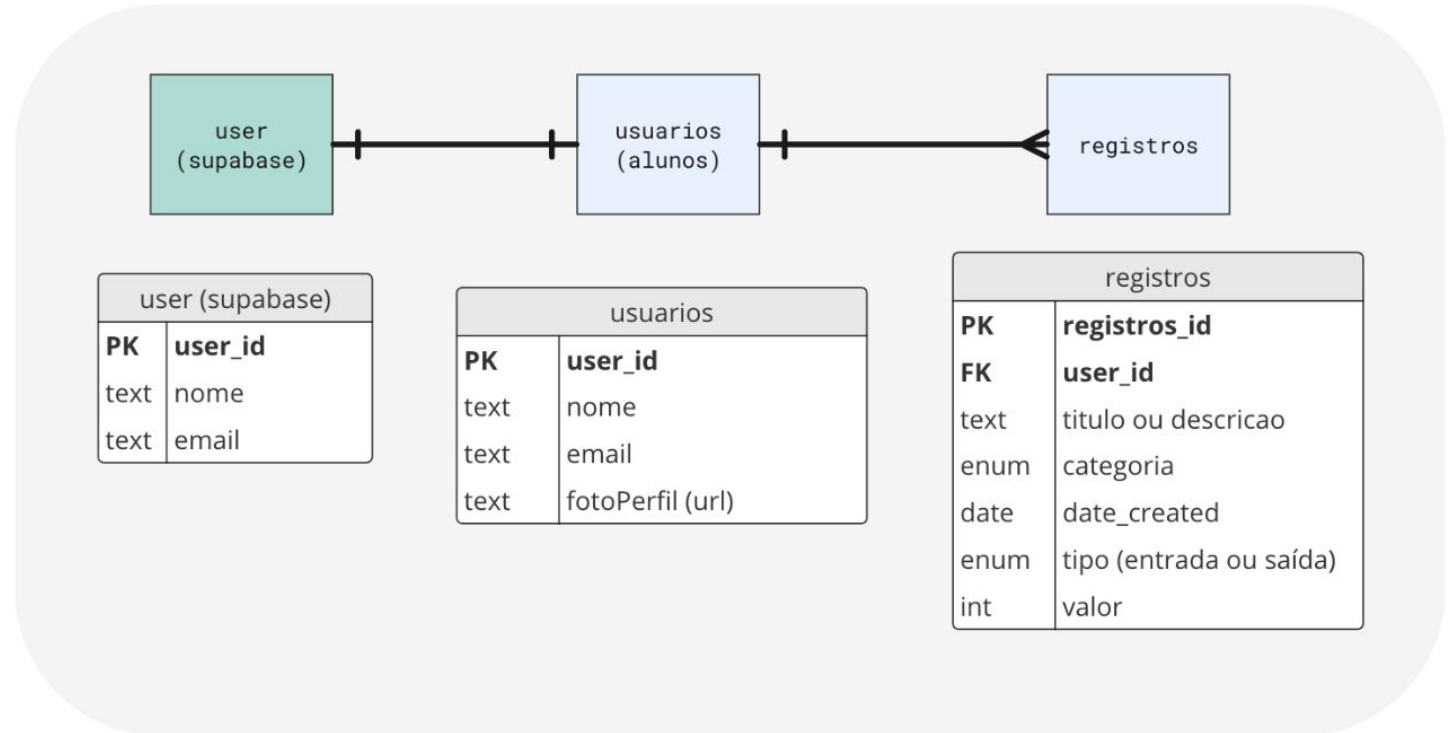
user (supabase)

usuarios (alunos)

registros

| user (supabase) | |
|---|---|
| PK | user_id |
| text | nome |
| text | email |

| usuarios | |
|---|---|
| PK | user_id |
| text | nome |
| text | email |
| text | fotoPerfil (url) |

| registros | |
|---|---|
| PK | registros_id |
| FK | user_id |
| text | titulo ou descricao |
| enum | categoria |
| date | date_created |
| enum | tipo (entrada ou saída) |
| int | valor |